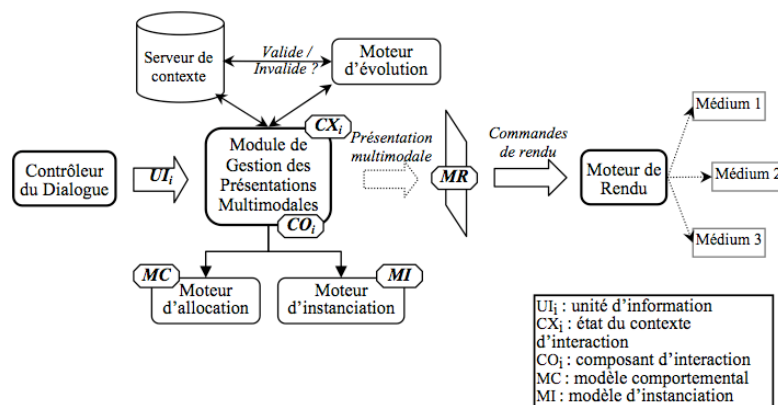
Serveur de contexte

Valide / Invalide ?

Moteur d'évolution

Contrôleur du Dialogue

$UI_i$

Module de Gestion des Présentations Multimodales

$CX_i$

$CO_i$

Présentation multimodale

MR

Commandes de rendu

Moteur de Rendu

Médium 1

Médium 2

Médium 3

MC

Moteur d'allocation

MI

Moteur d'instanciation

$UI_i$ : unité d'information
$CX_i$ : état du contexte d'interaction
$CO_i$ : composant d'interaction
MC : modèle comportemental
MI : modèle d'instanciation